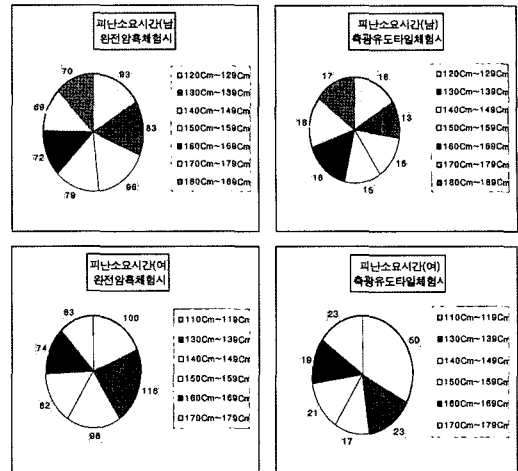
피난소요시간(남)
완전암흑체험시

93
83
96
79
72
69
70

□120Cm~129Cm
■130Cm~139Cm
□140Cm~149Cm
□150Cm~159Cm
■160Cm~169Cm
□170Cm~179Cm
■180Cm~189Cm

피난소요시간(남)
축광유도타일체험시

16
13
15
15
16
16
17

□120Cm~129Cm
■130Cm~139Cm
□140Cm~149Cm
□150Cm~159Cm
■160Cm~169Cm
□170Cm~179Cm
■180Cm~189Cm

피난소요시간(여
완전암흑체험시

100
116
98
82
74
63

□110Cm~119Cm
■130Cm~139Cm
□140Cm~149Cm
□150Cm~159Cm
■160Cm~169Cm
□170Cm~179Cm

피난소요시간(여)
축광유도타일체험시

50
23
17
21
19
23

□110Cm~119Cm
■130Cm~139Cm
□140Cm~149Cm
□150Cm~159Cm
■160Cm~169Cm
□170Cm~179Cm